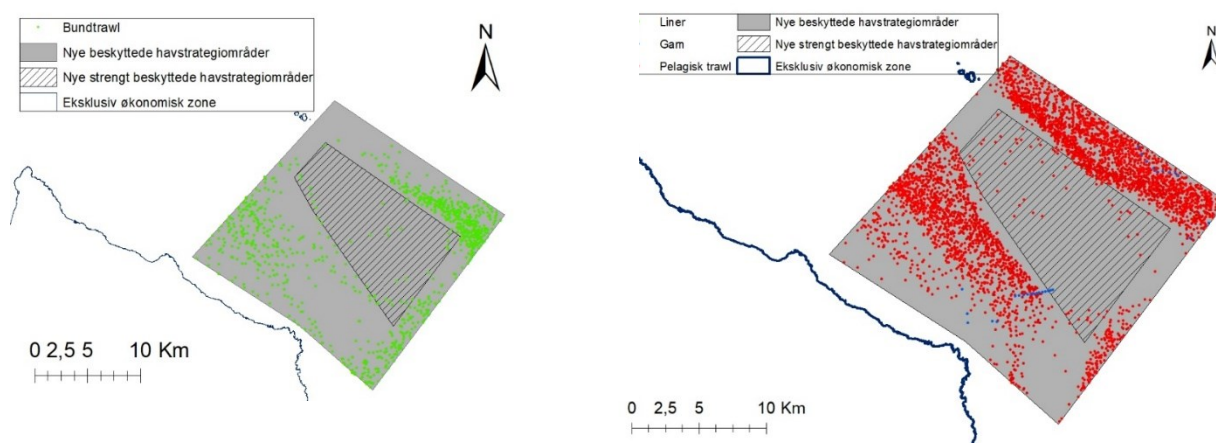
Bundtrawl
Nye beskyttede havstrategiområder
Nye strengt beskyttede havstrategiområder
Eksklusiv økonomisk zone

N

0 2,5 5 10 Km

Liner
Gam
Pelagisk trawl
Nye beskyttede havstrategiområder
Nye strengt beskyttede havstrategiområder
Eksklusiv økonomisk zone

N

0 2,5 5 10 Km